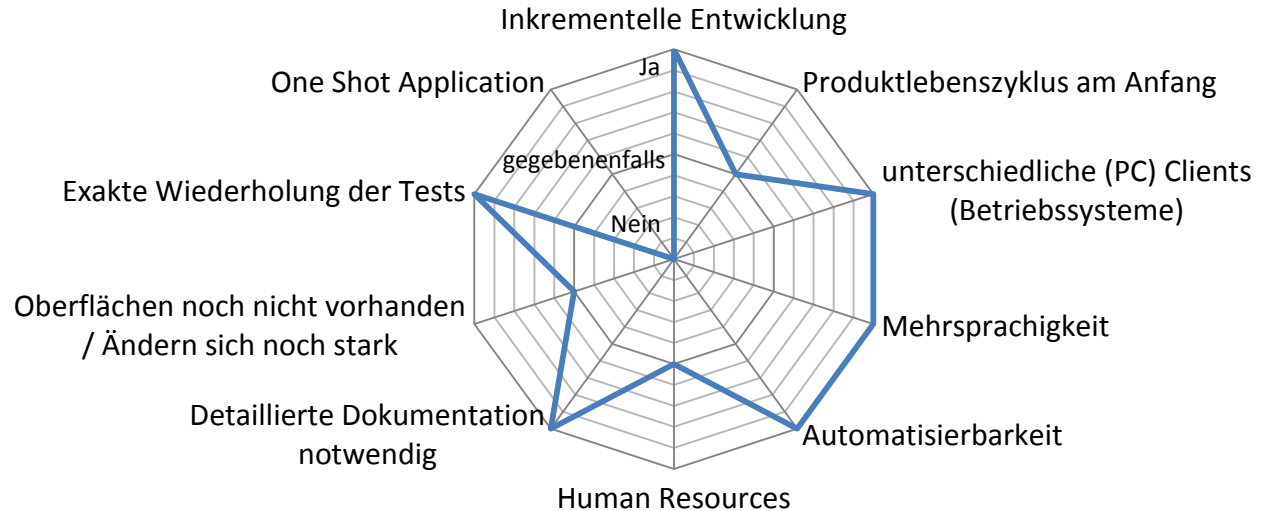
Inkrementelle Entwicklung

Ja

gegebenenfalls

Nein

Produktlebenszyklus am Anfang

unterschiedliche (PC) Clients (Betriebssysteme)

Mehrsprachigkeit

Automatisierbarkeit

Human Resources

Detaillierte Dokumentation notwendig

Oberflächen noch nicht vorhanden / Ändern sich noch stark

Exakte Wiederholung der Tests

One Shot Application